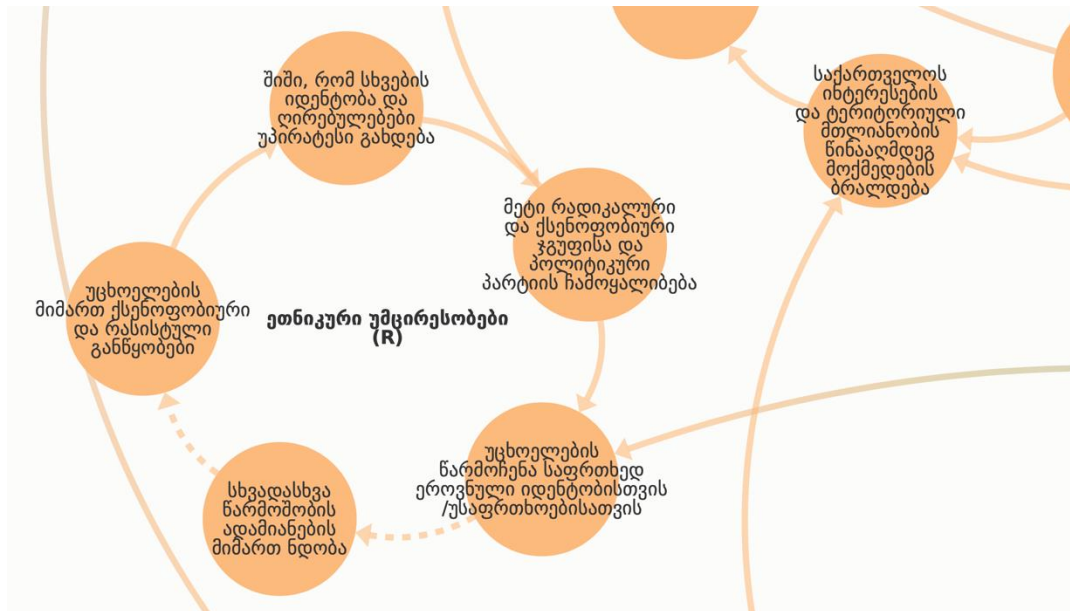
შიში, რომ სხვების იდენტობა და ღირებულებები უპირატესი გახდება

მეტი რადიკალური და ქსენოფობიური ჯგუფისა და პოლიტიკური პარტიის ჩამოყალიბება

საქართველოს ინტერესების და ტერიტორიული მთლიანობის წინააღმდეგ მოქმედების ბრალდება

უცხოელების მიმართ ქსენოფობიური და რასისტული განწყობები

ეთნიკური უმცირესობები (R)

უცხოელების წარმოჩენა საფრთხედ ეროვნული იდენტობისთვის /უსაფრთხოებისათვის

სხვადასხვა წარმოშობის ადამიანების მიმართ ნდობა